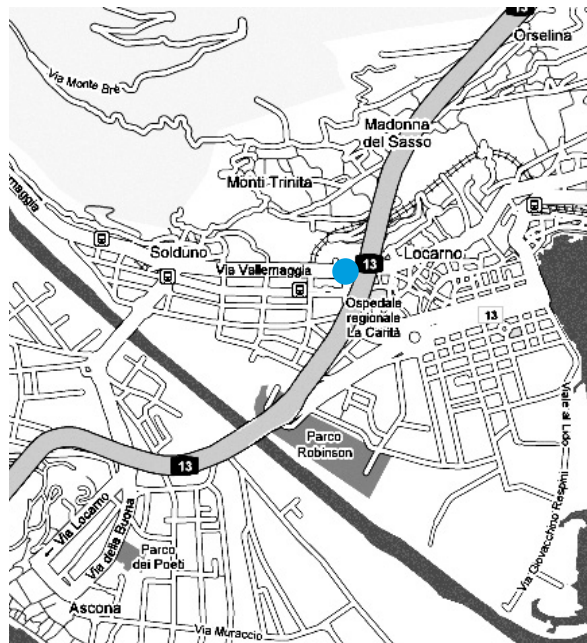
13
Orselina
Via Monte Brè
Madonna del Sasso
Monti Trinità
maggia
Solduno
Via Vallemaggia
13
Locarno
Ospedale regionale La Carità
13
Viale al Lido
Parco Robinson
13
Via Locarno
Via della Buona
Parco dei Poeti
Ascona
Via Muraccio
Via Giovacchino Respini